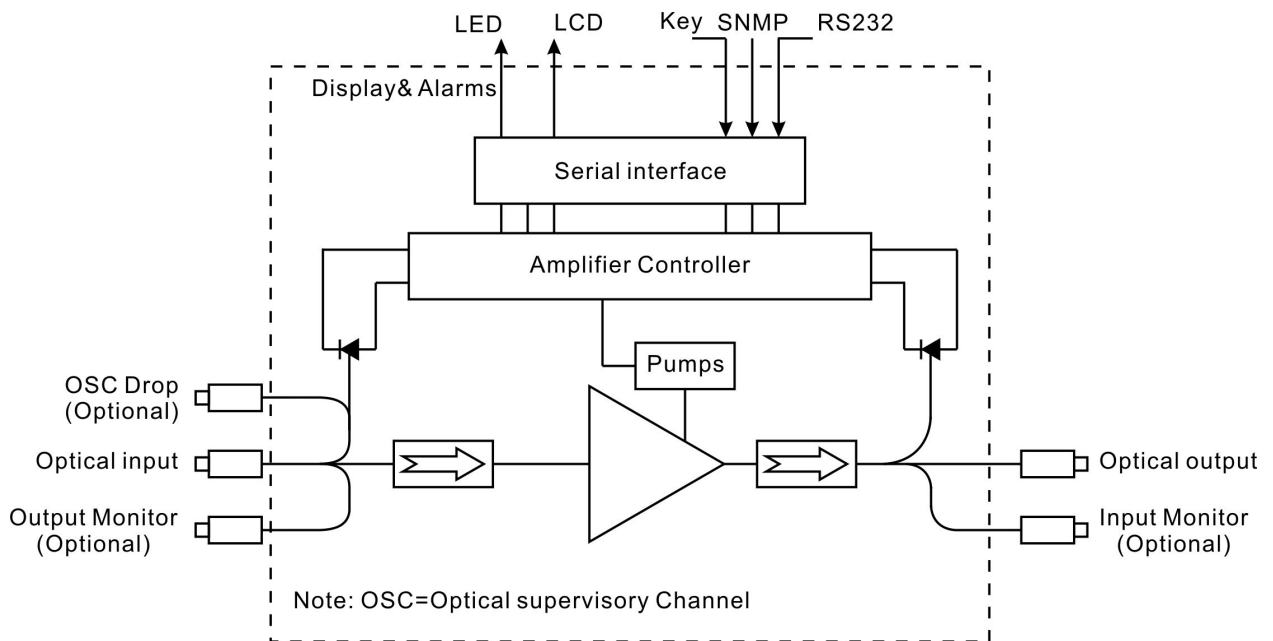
LED LCD Key SNMP RS232

Display& Alarms

Serial interface

Amplifier Controller

Pumps

OSC Drop (Optional)

Optical input

Output Monitor (Optional)

Optical output

Input Monitor (Optional)

Note: OSC=Optical supervisory Channel